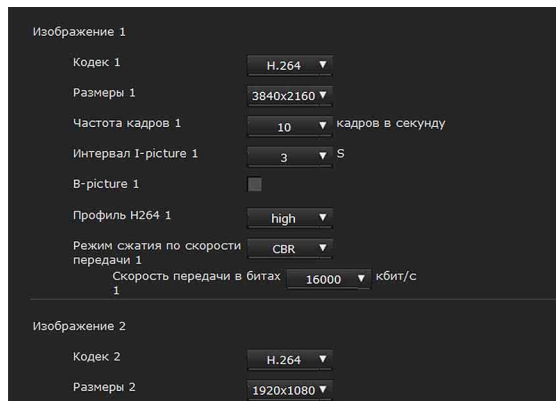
Изображение 1

Кодек 1 H.264 ▼

Размеры 1 3840x2160 ▼

Частота кадров 1 10 ▼ кадров в секунду

Интервал I-picture 1 3 ▼ S

B-picture 1

Профиль H264 1 high ▼

Режим сжатия по скорости передачи 1 CBR ▼

Скорость передачи в битах 1 16000 ▼ кбит/с

Изображение 2

Кодек 2 H.264 ▼

Размеры 2 1920x1080 ▼